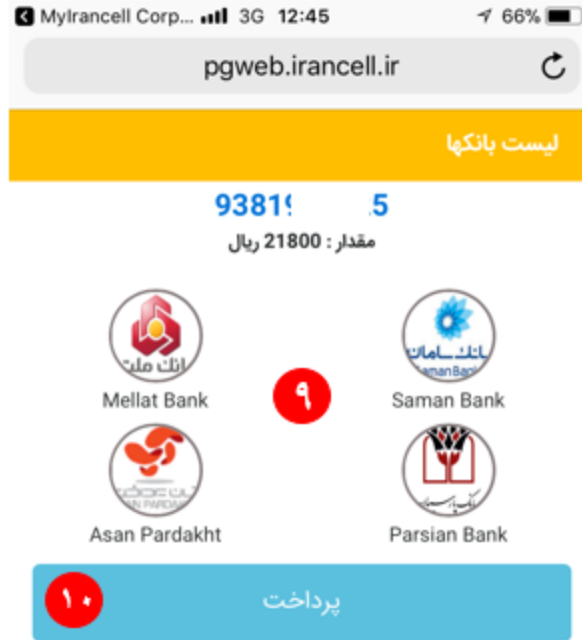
MyIrancell Corp... 3G 12:45 66%

pgweb.irancell.ir

لیست بانکها

9381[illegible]5

مقدار : 21800 ریال

بانک ملت
Mellat Bank

بانک سامان
Saman Bank
Saman Bank

۹

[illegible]
Asan Pardakht

بانک پارسیان
Parsian Bank

۱۰

پرداخت